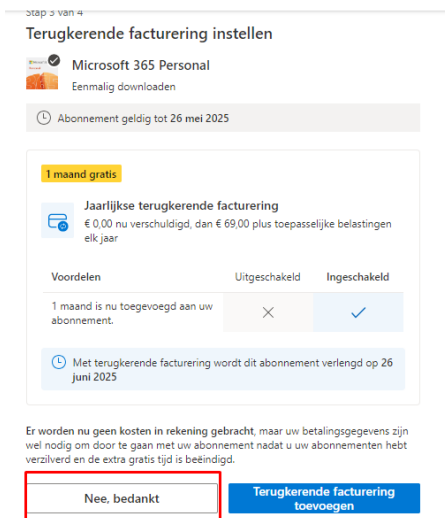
Stap 3 van 4

Terugkerende facturering instellen

Microsoft 365 Personal

Eenmalig downloaden

Abonnement geldig tot 26 mei 2025

1 maand gratis

Jaarlijkse terugkerende facturering

€ 0,00 nu verschuldigd, dan € 69,00 plus toepasselijke belastingen elk jaar

| Voordelen | Uitgeschakeld | Ingeschakeld |
|---|---|---|
| 1 maand is nu toegevoegd aan uw abonnement. | × | ✓ |

Met terugkerende facturering wordt dit abonnement verlengd op 26 juni 2025

Er worden nu geen kosten in rekening gebracht, maar uw betalingsgegevens zijn wel nodig om door te gaan met uw abonnement nadat u uw abonnementen hebt verzilverd en de extra gratis tijd is beëindigd.

Nee, bedankt

Terugkerende facturering toevoegen